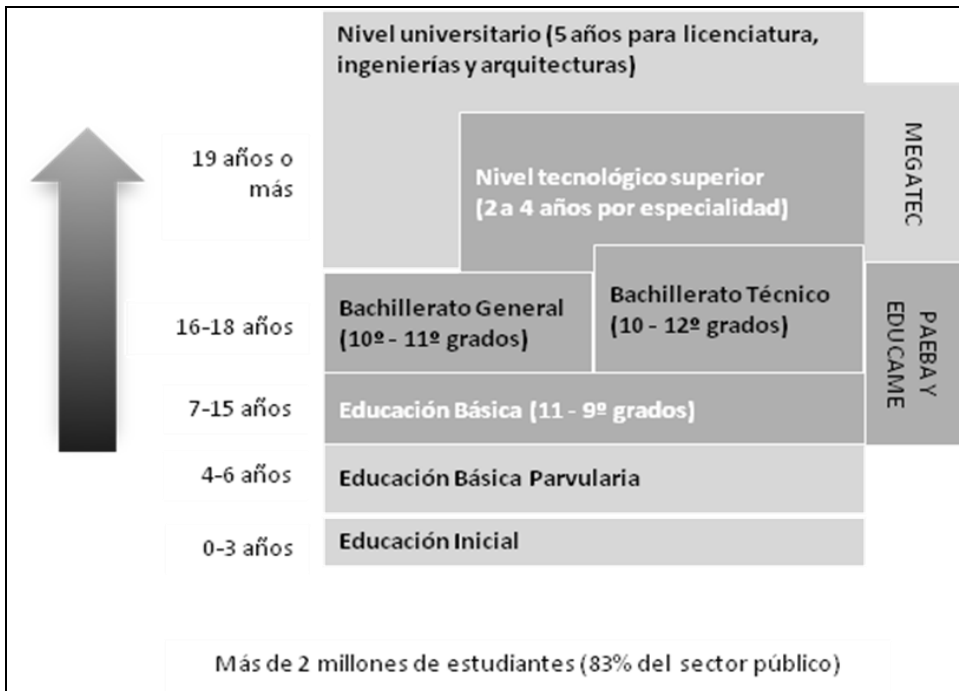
Nivel universitario (5 años para licenciatura, ingenierías y arquitecturas)

19 años o más

Nivel tecnológico superior (2 a 4 años por especialidad)

MEGATEC

16-18 años

Bachillerato General (10º - 11º grados)

Bachillerato Técnico (10 - 12º grados)

PAEBA Y EDUCAME

7-15 años

Educación Básica (11 - 9º grados)

4-6 años

Educación Básica Parvularia

0-3 años

Educación Inicial

Más de 2 millones de estudiantes (83% del sector público)